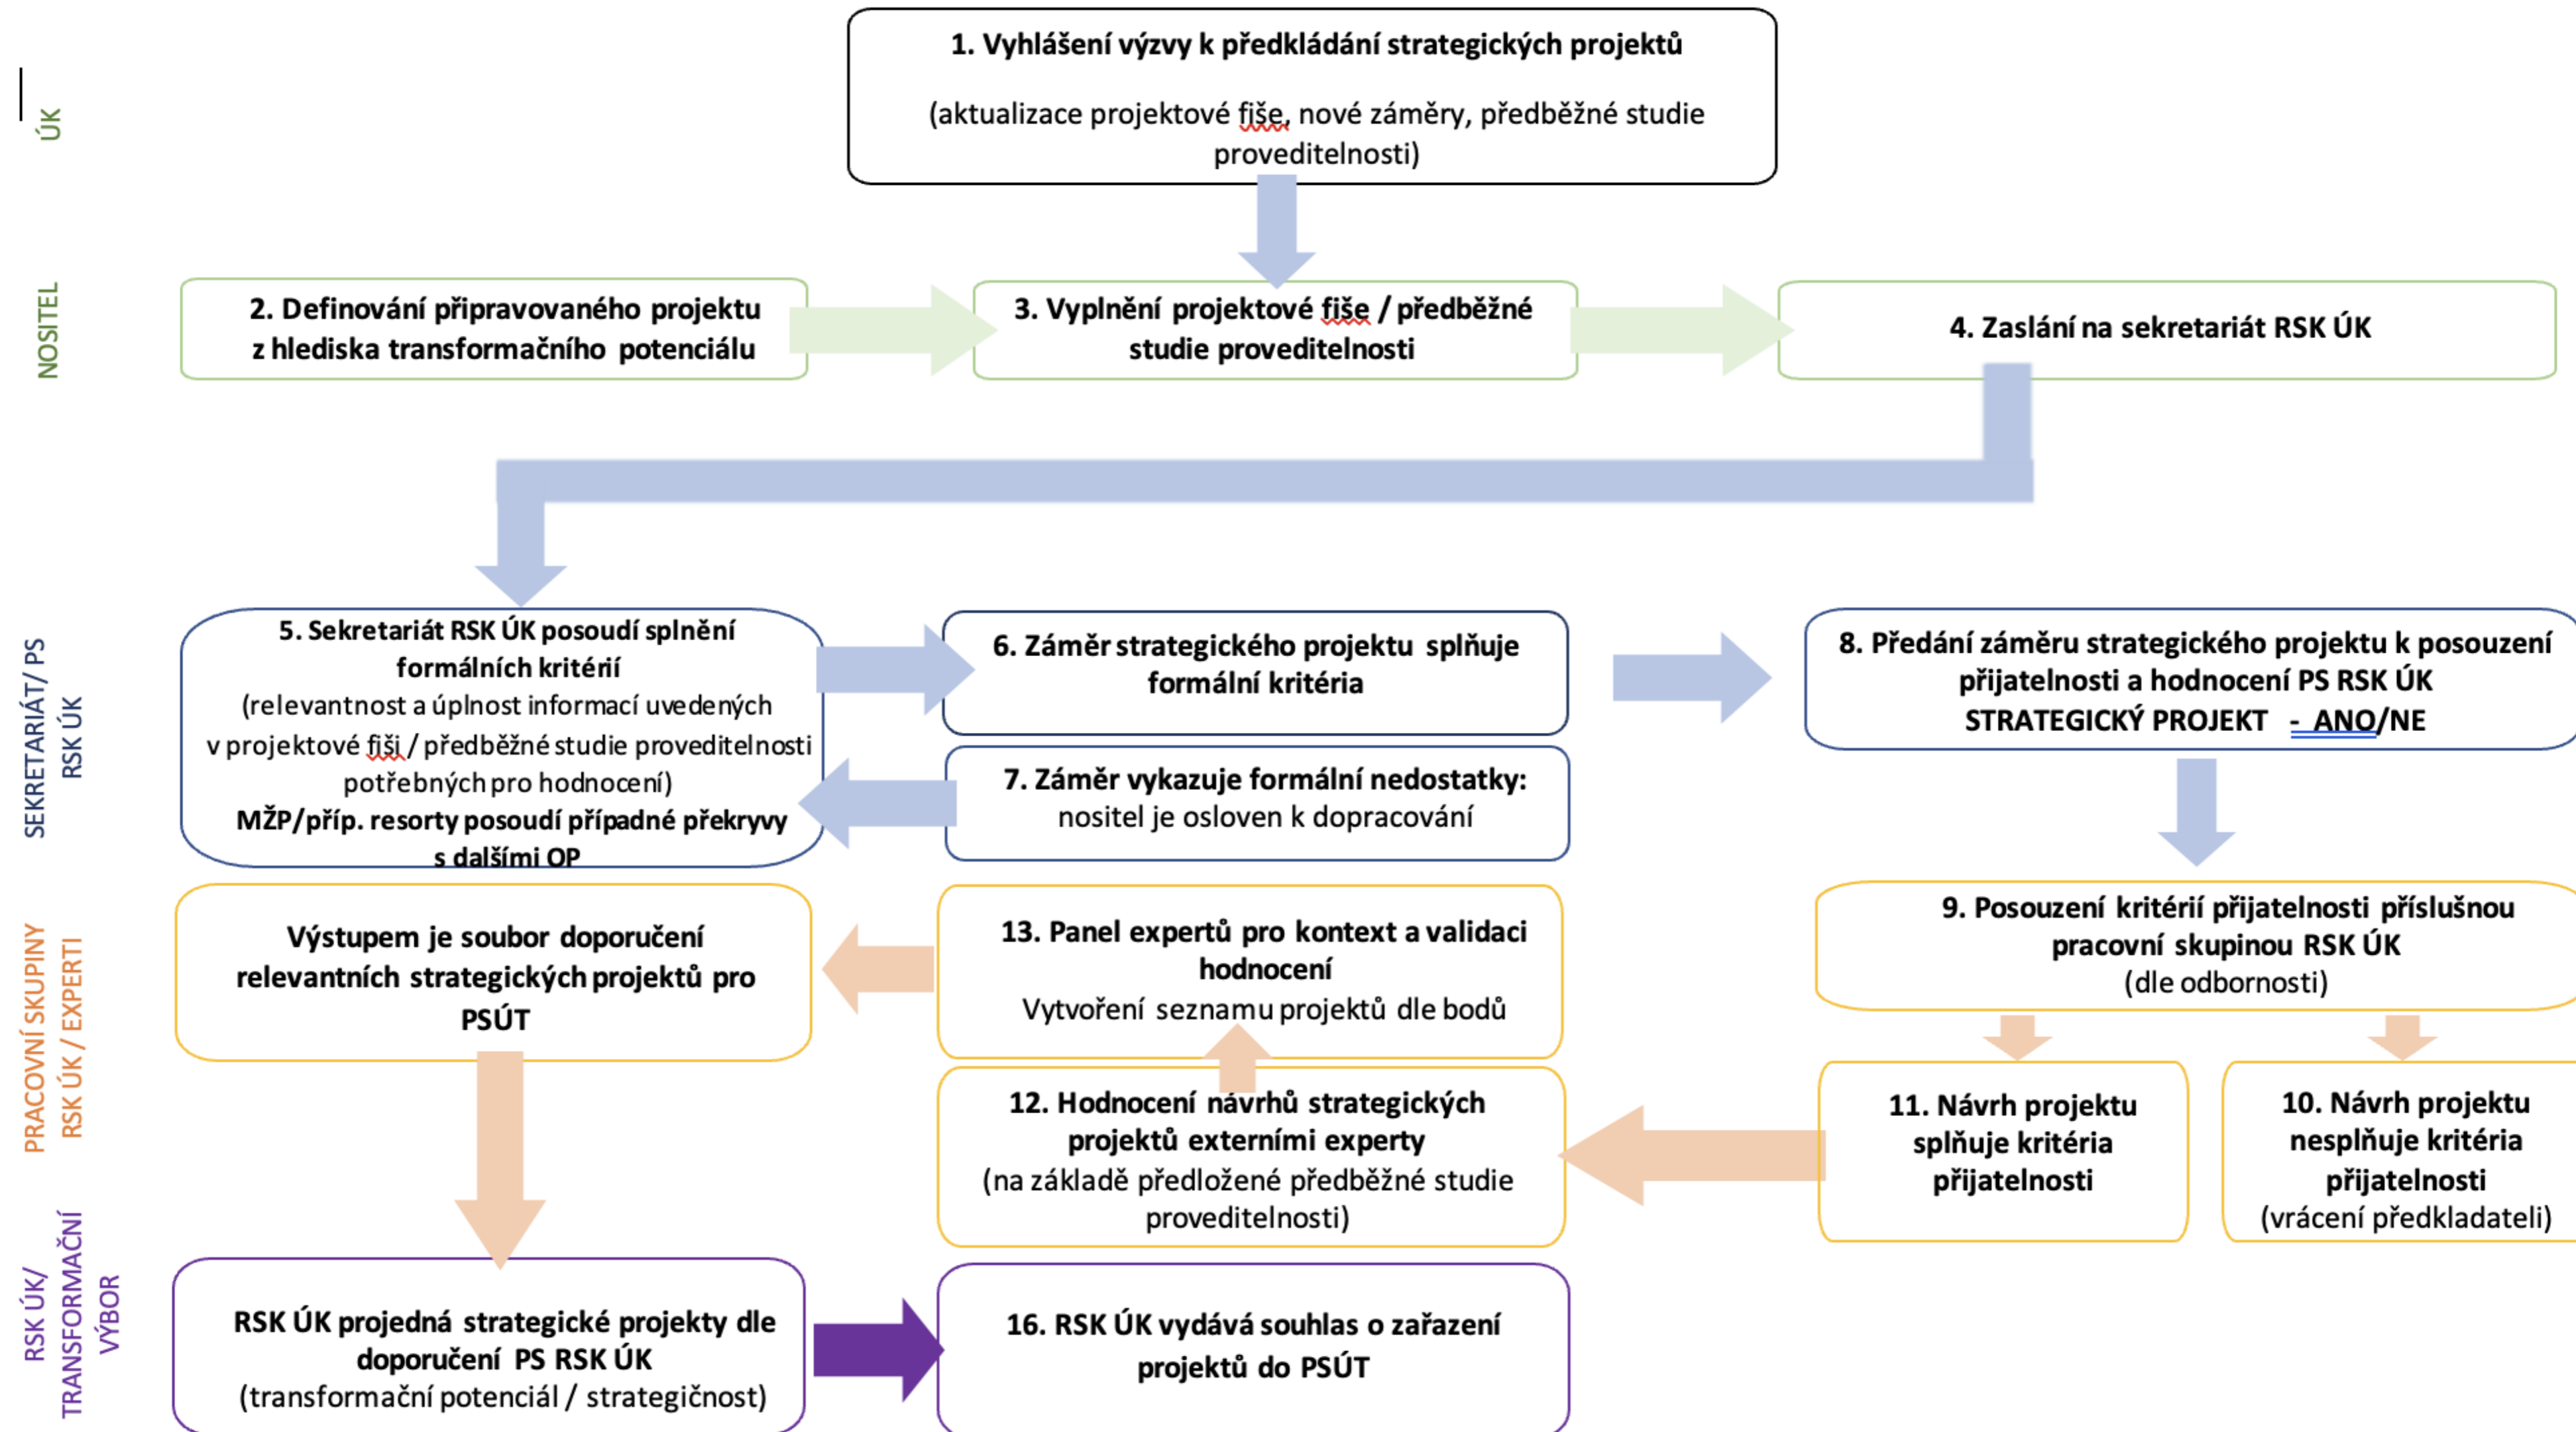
ÚK

1. Vyhlášení výzvy k předkládání strategických projektů

(aktualizace projektové fiše, nové záměry, předběžné studie proveditelnosti)

NOSITEL

2. Definování připravovaného projektu z hlediska transformačního potenciálu

3. Vyplnění projektové fiše / předběžné studie proveditelnosti

4. Zaslání na sekretariát RSK ÚK

SEKRETARIÁT/ PS RSK ÚK

5. Sekretariát RSK ÚK posoudí splnění formálních kritérií
(relevantnost a úplnost informací uvedených v projektové fiši / předběžné studie proveditelnosti potřebných pro hodnocení)
MŽP/příp. resorty posoudí případné překryvy s dalšími OP

6. Záměr strategického projektu splňuje formální kritéria

7. Záměr vykazuje formální nedostatky: nositel je osloven k dopracování

8. Předání záměru strategického projektu k posouzení přijatelnosti a hodnocení PS RSK ÚK
STRATEGICKÝ PROJEKT - ANO/NE

PRACOVNÍ SKUPINY RSK ÚK / EXPERTI

Výstupem je soubor doporučení relevantních strategických projektů pro PSÚT

13. Panel expertů pro kontext a validaci hodnocení
Vytvoření seznamu projektů dle bodů

9. Posouzení kritérií přijatelnosti příslušnou pracovní skupinou RSK ÚK
(dle odbornosti)

12. Hodnocení návrhů strategických projektů externími experty
(na základě předložené předběžné studie proveditelnosti)

11. Návrh projektu splňuje kritéria přijatelnosti

10. Návrh projektu nesplňuje kritéria přijatelnosti
(vrácení předkladateli)

RSK ÚK/ TRANSFORMAČNÍ VÝBOR

RSK ÚK projedná strategické projekty dle doporučení PS RSK ÚK
(transformační potenciál / strategičnost)

16. RSK ÚK vydává souhlas o zařazení projektů do PSÚT